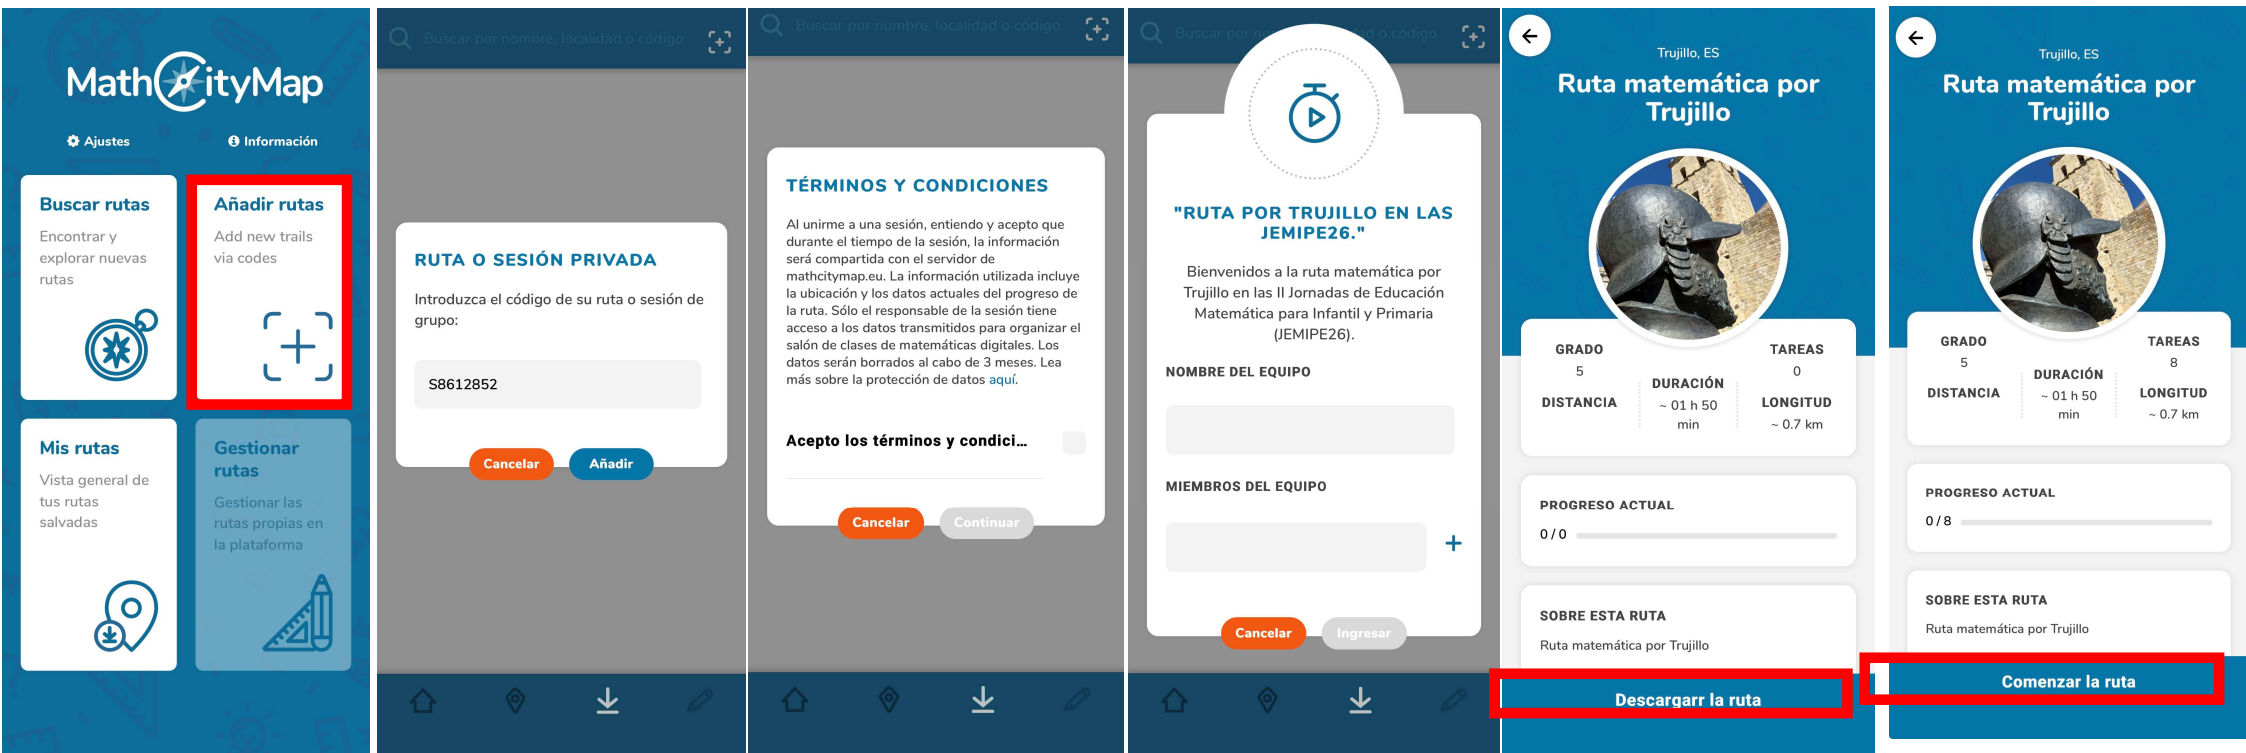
MathCityMap

Ajustes

Información

Buscar rutas

Encontrar y explorar nuevas rutas

Añadir rutas

Add new trails via codes

Mis rutas

Vista general de tus rutas salvadas

Gestionar rutas

Gestionar las rutas propias en la plataforma

Buscar por nombre, localidad o código

RUTA O SESIÓN PRIVADA

Introduzca el código de su ruta o sesión de grupo:

S8612852

Cancelar

Añadir

Buscar por nombre, localidad o código

TÉRMINOS Y CONDICIONES

Al unirme a una sesión, entiendo y acepto que durante el tiempo de la sesión, la información será compartida con el servidor de mathcitymap.eu. La información utilizada incluye la ubicación y los datos actuales del progreso de la ruta. Sólo el responsable de la sesión tiene acceso a los datos transmitidos para organizar el salón de clases de matemáticas digitales. Los datos serán borrados al cabo de 3 meses. Lea más sobre la protección de datos aquí.

Acepto los términos y condici...

Cancelar

Continuar

Buscar por no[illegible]d o código

"RUTA POR TRUJILLO EN LAS JEMIPE26."

Bienvenidos a la ruta matemática por Trujillo en las II Jornadas de Educación Matemática para Infantil y Primaria (JEMIPE26).

NOMBRE DEL EQUIPO

MIEMBROS DEL EQUIPO

Cancelar

Ingresar

Trujillo, ES

Ruta matemática por Trujillo

GRADO
5

TAREAS
0

DURACIÓN
~ 01 h 50 min

DISTANCIA

LONGITUD
~ 0.7 km

PROGRESO ACTUAL

0 / 0

SOBRE ESTA RUTA

Ruta matemática por Trujillo

Descargarr la ruta

Trujillo, ES

Ruta matemática por Trujillo

GRADO
5

TAREAS
8

DURACIÓN
~ 01 h 50 min

DISTANCIA

LONGITUD
~ 0.7 km

PROGRESO ACTUAL

0 / 8

SOBRE ESTA RUTA

Ruta matemática por Trujillo

Comenzar la ruta